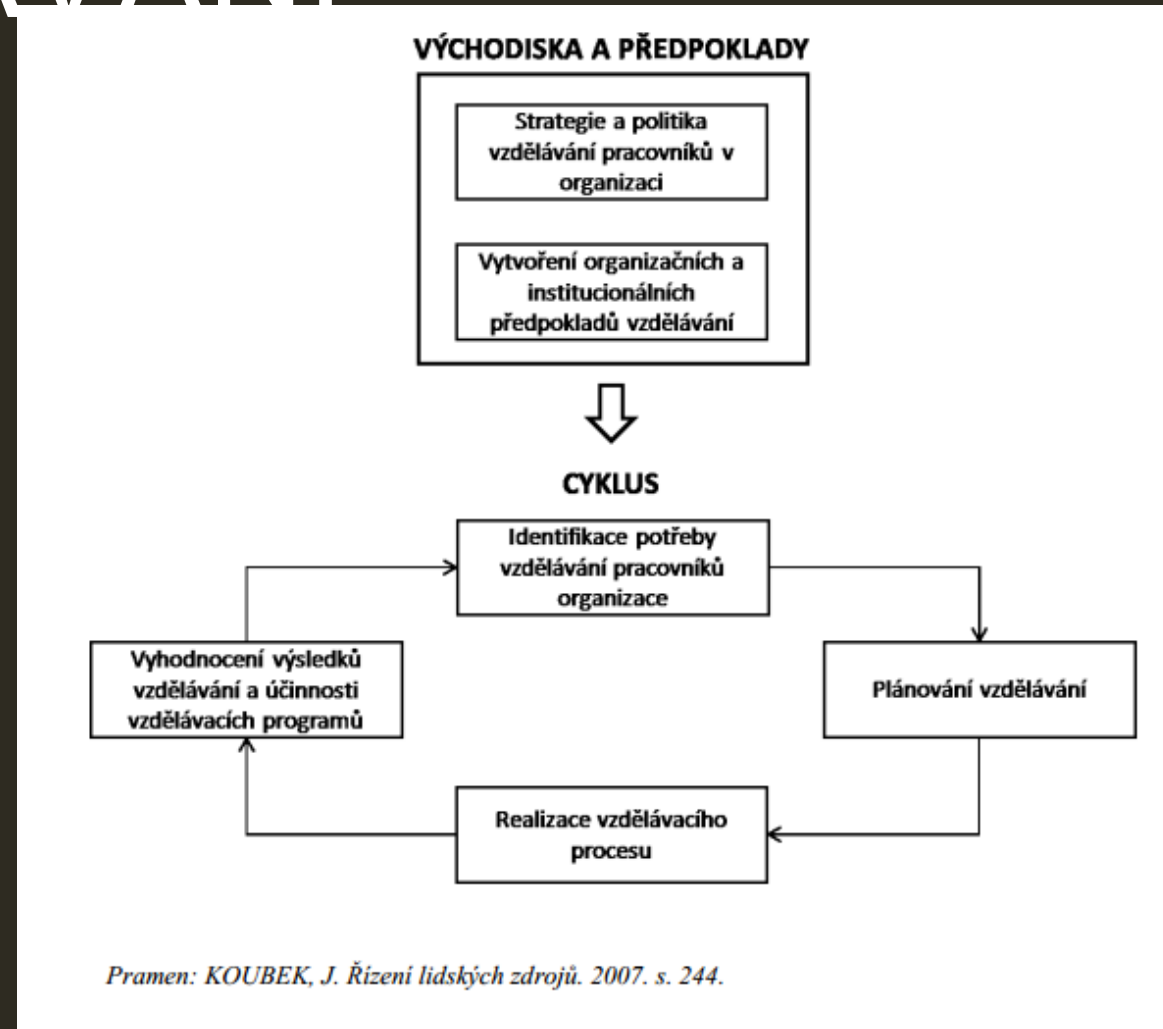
VÝCHODISKA A PŘEDPOKLADY

Strategie a politika vzdělávání pracovníků v organizaci

Vytvoření organizačních a institucionálních předpokladů vzdělávání

CYKLUS

Identifikace potřeby vzdělávání pracovníků organizace

Plánování vzdělávání

Realizace vzdělávacího procesu

Vyhodnocení výsledků vzdělávání a účinnosti vzdělávacích programů

Pramen: KOUBEK, J. Řízení lidských zdrojů. 2007. s. 244.